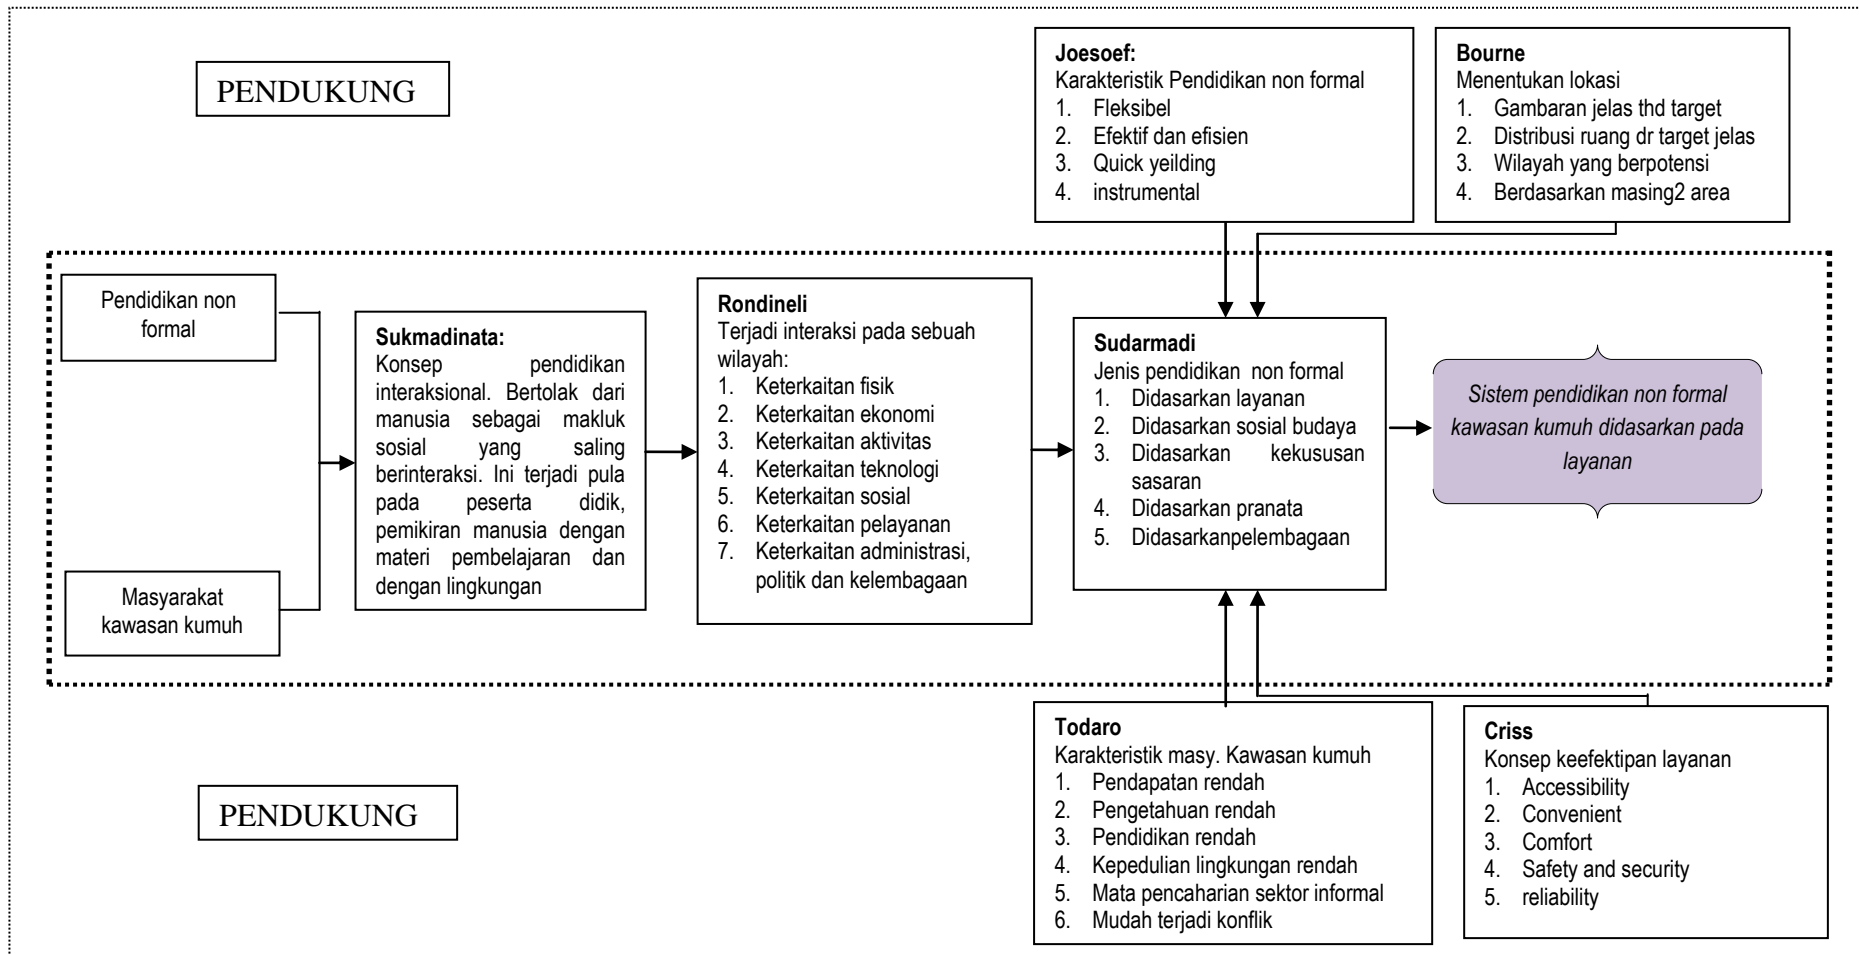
PENDUKUNG

Joesoef:
Karakteristik Pendidikan non formal
1. Fleksibel
2. Efektif dan efisien
3. Quick yeilding
4. instrumental

Bourne
Menentukan lokasi
1. Gambaran jelas thd target
2. Distribusi ruang dr target jelas
3. Wilayah yang berpotensi
4. Berdasarkan masing2 area

Pendidikan non formal

Masyarakat kawasan kumuh

Sukmadinata:
Konsep pendidikan interaksional. Bertolak dari manusia sebagai makluk sosial yang saling berinteraksi. Ini terjadi pula pada peserta didik, pemikiran manusia dengan materi pembelajaran dan dengan lingkungan

Rondineli
Terjadi interaksi pada sebuah wilayah:
1. Keterkaitan fisik
2. Keterkaitan ekonomi
3. Keterkaitan aktivitas
4. Keterkaitan teknologi
5. Keterkaitan sosial
6. Keterkaitan pelayanan
7. Keterkaitan administrasi, politik dan kelembagaan

Sudarmadi
Jenis pendidikan non formal
1. Didasarkan layanan
2. Didasarkan sosial budaya
3. Didasarkan kekususan sasaran
4. Didasarkan pranata
5. Didasarkanpelembagaan

Sistem pendidikan non formal kawasan kumuh didasarkan pada layanan

PENDUKUNG

Todaro
Karakteristik masy. Kawasan kumuh
1. Pendapatan rendah
2. Pengetahuan rendah
3. Pendidikan rendah
4. Kepedulian lingkungan rendah
5. Mata pencaharian sektor informal
6. Mudah terjadi konflik

Criss
Konsep keefektipan layanan
1. Accessibility
2. Convenient
3. Comfort
4. Safety and security
5. reliability